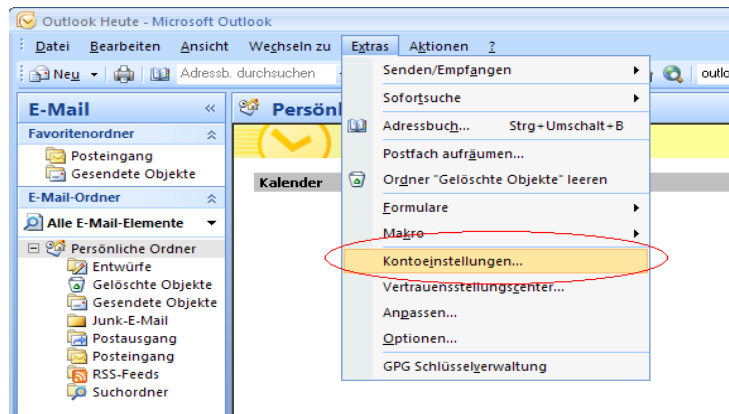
Outlook Heute - Microsoft Outlook

Datei Bearbeiten Ansicht Wechseln zu Extras Aktionen ?

Neu Adressb. durchsuchen outlo

E-Mail «

Favoritenordner

Posteingang
Gesendete Objekte

E-Mail-Ordner

Alle E-Mail-Elemente

Persönliche Ordner
Entwürfe
Gelöschte Objekte
Gesendete Objekte
Junk-E-Mail
Postausgang
Posteingang
RSS-Feeds
Suchordner

Persönl

Kalender

Senden/Empfangen
Sofortsuche
Adressbuch... Strg+Umschalt+B
Postfach aufräumen...
Ordner "Gelöschte Objekte" leeren
Formulare
Makro
Kontoeinstellungen...
Vertrauensstellungscenter...
Anpassen...
Optionen...
GPG Schlüsselverwaltung